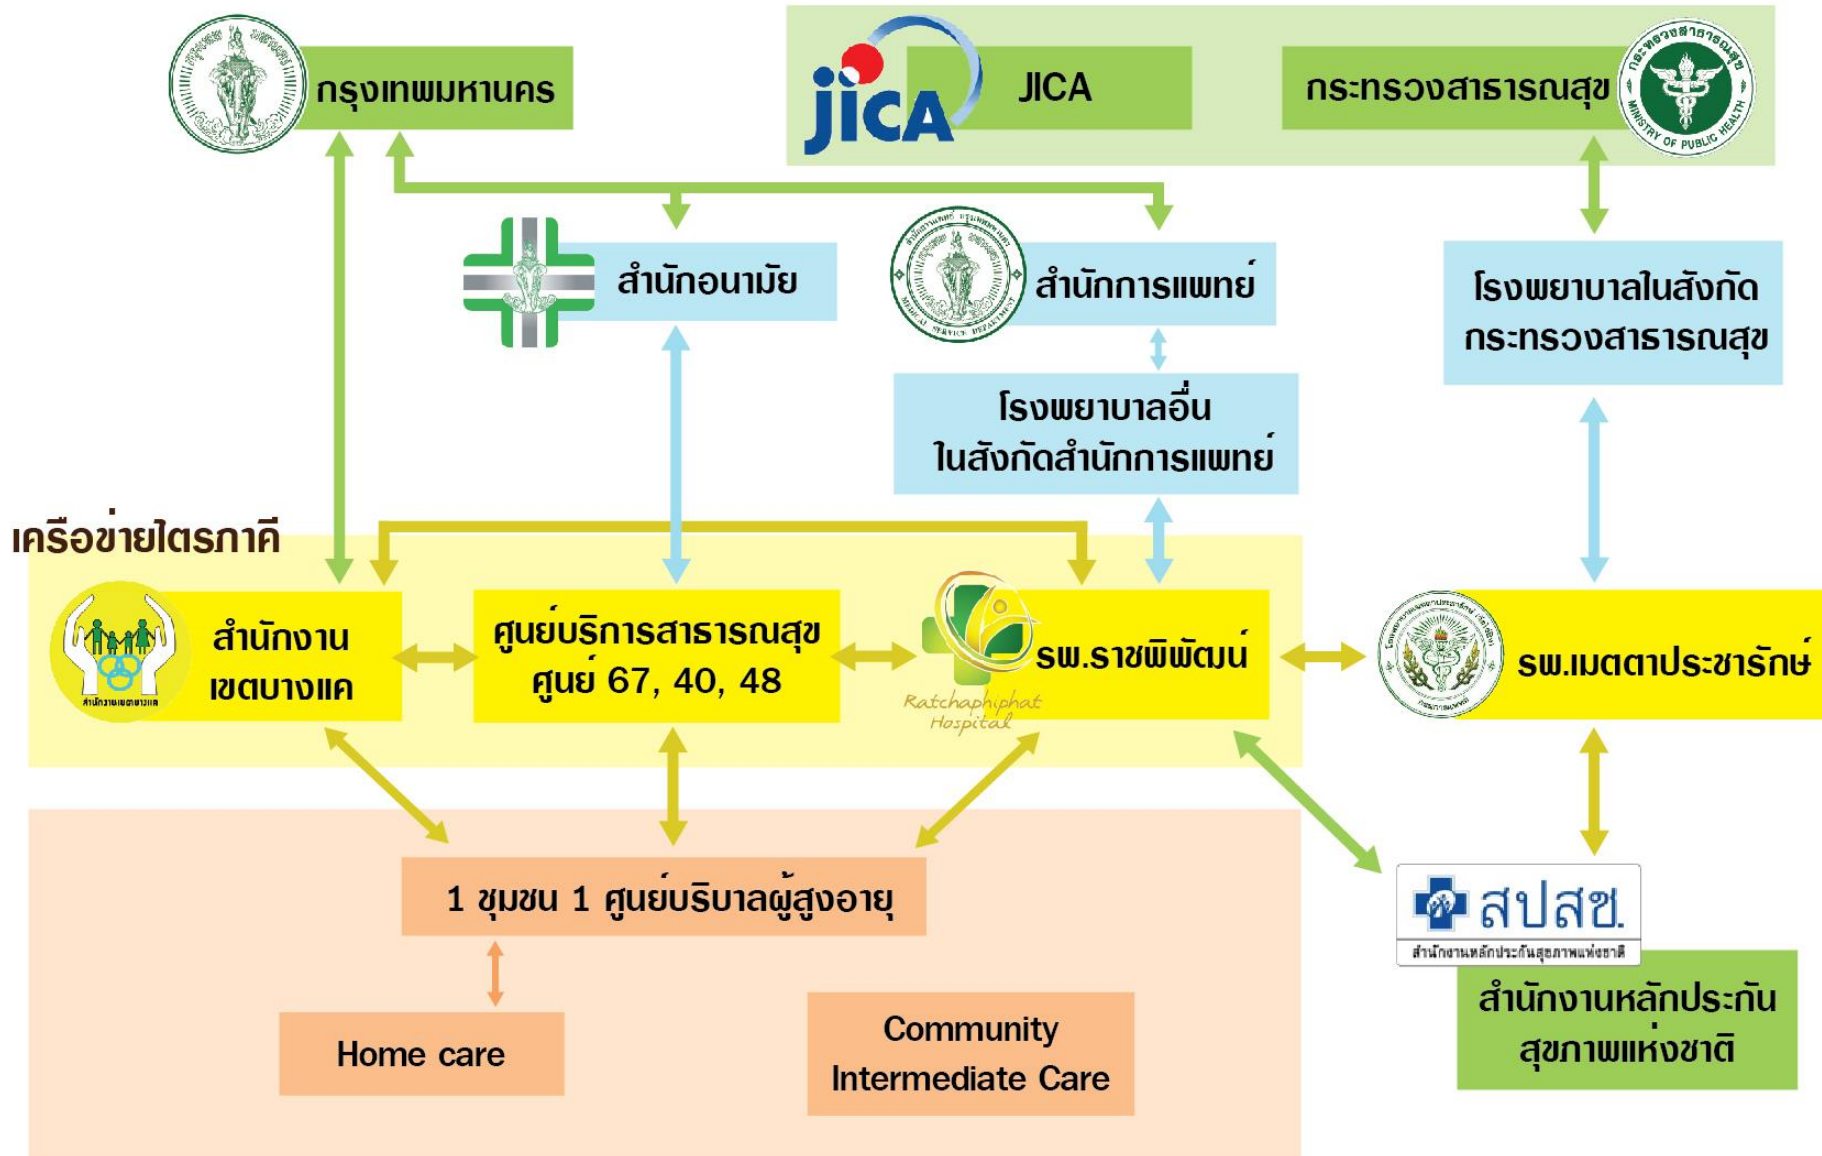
กรุงเทพมหานคร

jica JICA

กระทรวงสาธารณสุข

MINISTRY OF PUBLIC HEALTH

สำนักอนามัย

สำนักการแพทย์

MEDICAL SERVICE DEPARTMENT

โรงพยาบาลในสังกัด กระทรวงสาธารณสุข

โรงพยาบาลอื่น ในสังกัดสำนักการแพทย์

เครือข่ายไตรภาคี

สำนักงาน เขตบางแค

สำนักงานเขตบางแค

ศูนย์บริการสาธารณสุข ศูนย์ 67, 40, 48

รพ.ราชพิพัฒน์

Ratchaphiphat Hospital

รพ.เมตตาประชารักษ์

1 ชุมชน 1 ศูนย์บริบาลผู้สูงอายุ

สปสช.

สำนักงานหลักประกันสุขภาพแห่งชาติ

Home care

Community Intermediate Care

สำนักงานหลักประกัน สุขภาพแห่งชาติ